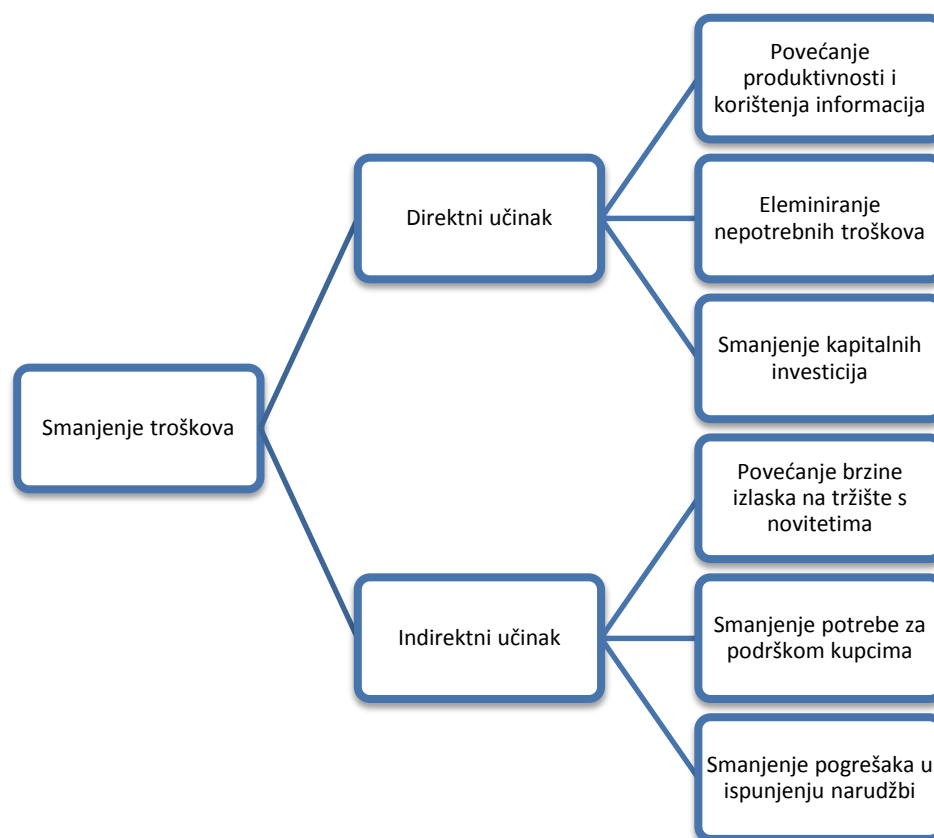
Smanjenje troškova

Direktni učinak

Povećanje produktivnosti i korištenja informacija

Eleminiranje nepotrebnih troškova

Smanjenje kapitalnih investicija

Indirektni učinak

Povećanje brzine izlaska na tržište s novitetima

Smanjenje potrebe za podrškom kupcima

Smanjenje pogrešaka u ispunjenju narudžbi